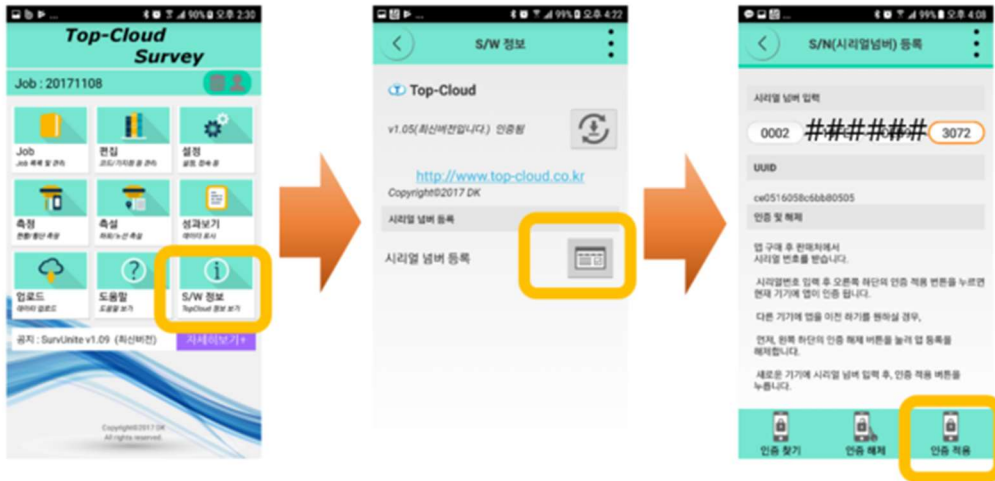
90% 오후 2:30

Top-Cloud Survey

Job : 20171108

Job
Job 목록 및 관리

편집
코드/기지점 등 관리

설정
설정, 정보 등

측정
현황/좌표 측량

측설
좌표/노선 측설

성과보기
데이터 표시

업로드
데이터 업로드

도움말
도움말 보기

S/W 정보
TopCloud 정보 보기

공지 : SurvUnite v1.09 (최신버전)

자세히보기+

Copyright©2017 DK
All rights reserved.

99% 오후 4:22

S/W 정보

Top-Cloud

v1.05(최신버전입니다.) 인증됨

http://www.top-cloud.co.kr

Copyright©2017 DK

시리얼 넘버 등록

시리얼 넘버 등록

99% 오후 4:08

S/N(시리얼넘버) 등록

시리얼 넘버 입력

0002 ###### 3072

UUID

ce0516058c6bb80505

인증 및 해제

앱 구매 후 판매처에서 시리얼 번호를 받습니다.

시리얼번호 입력 후 오른쪽 하단의 인증 적용 버튼을 누르면 현재 기기에 앱이 인증 됩니다.

다른 기기에 앱을 이전 하기를 원하실 경우,

먼저, 왼쪽 하단의 인증 해제 버튼을 눌러 앱 등록을 해제합니다.

새로운 기기에 시리얼 넘버 입력 후, 인증 적용 버튼을 누릅니다.

인증 찾기

인증 해제

인증 적용